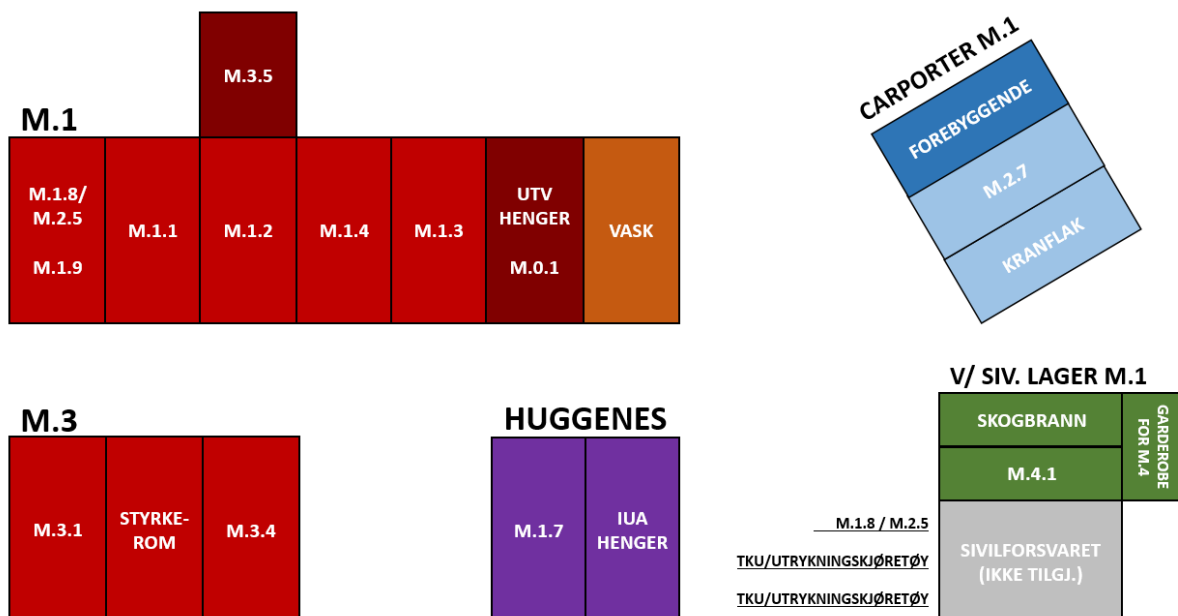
M.3.5

M.1

M.1.8/
M.2.5

M.1.9

M.1.1

M.1.2

M.1.4

M.1.3

UTV
HENGER

M.0.1

VASK

CARPORTER M.1

FOREBYGGENDE

M.2.7

KRANFLAK

M.3

M.3.1

STYRKEROM

M.3.4

HUGGENES

M.1.7

IUA
HENGER

V/ SIV. LAGER M.1

SKOGBRANN

GARDEROBE FOR M.4

M.4.1

M.1.8 / M.2.5

TKU/UTRYKNINGSKJØRETØY

TKU/UTRYKNINGSKJØRETØY

SIVILFORSVARET
(IKKE TILGJ.)